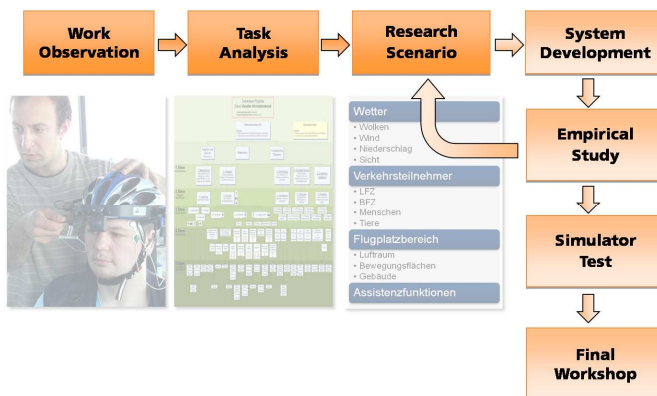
Work Observation

Task Analysis

Research Scenario

System Development

Empirical Study

Simulator Test

Final Workshop

Wetter
• Wolken
• Wind
• Niederschlag
• Sicht

Verkehrsteilnehmer
• LFZ
• BFZ
• Menschen
• Tiere

Flugplatzbereich
• Luftraum
• Bewegungsflächen
• Gebäude

Assistenzfunktionen